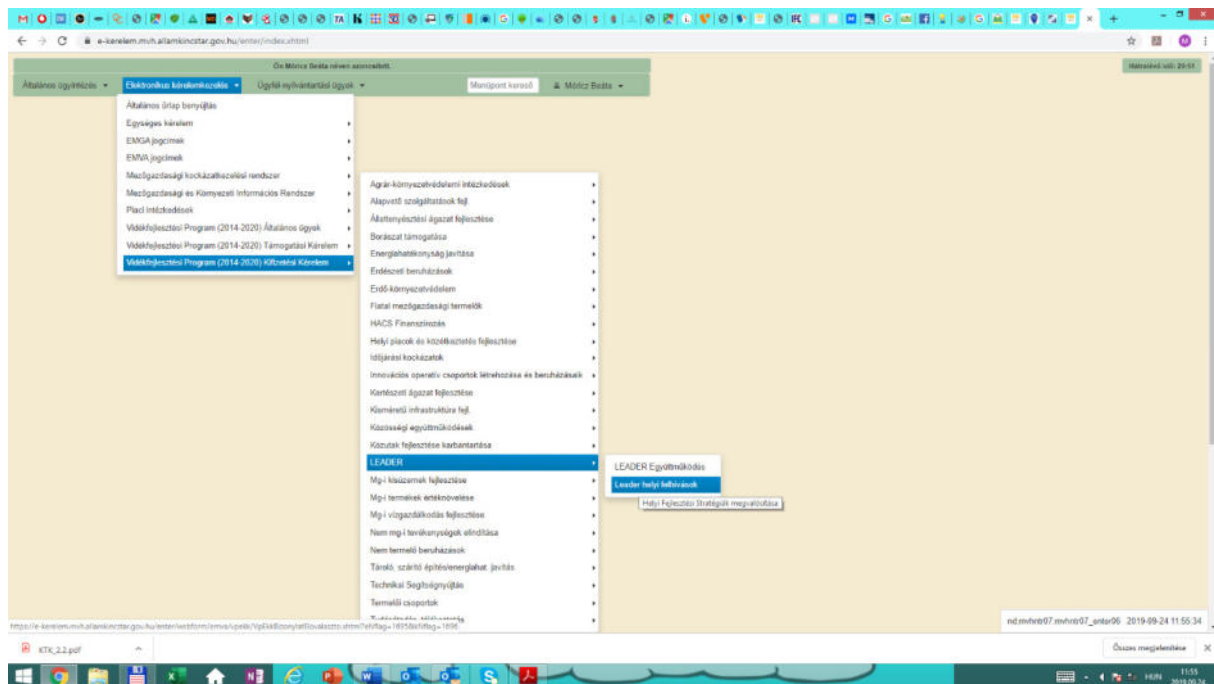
e-kerelem.mvh.allamkincstar.gov.hu/enter/index.xhtml

Ön Móricz Beáta néven azonosított.

Hátralévő idő: 20:51

Általános ügyintézés ▾ Elektronikus kérelemkezelés ▾ Ügyfél-nyilvántartási ügyek ▾ Menüpont kereső Móricz Beáta ▾

Általános űrlap benyújtás
Egységes kérelem
EMGA jogcímek
EMVA jogcímek
Mezőgazdasági kockázatkezelési rendszer
Mezőgazdasági és Környezeti Információs Rendszer
Piaci intézkedések
Vidékfejlesztési Program (2014-2020) Általános ügyek
Vidékfejlesztési Program (2014-2020) Támogatási Kérelem
Vidékfejlesztési Program (2014-2020) Kifizetési Kérelem

Agrár-környezetvédelmi intézkedések
Alapvető szolgáltatások fejl.
Állattenyésztési ágazat fejlesztése
Borászat támogatása
Energiahatékonyság javítása
Erdészeti beruházások
Erdő-környezetvédelem
Fiatal mezőgazdasági termelők
HACS Finanszírozás
Helyi piacok és közellátás fejlesztése
Időjárási kockázatok
Innovációs operatív csoportok létrehozása és beruházásaik
Kertészeti ágazat fejlesztése
Kisméretű infrastruktúra fejl.
Közösségi együttműködések
Közutak fejlesztése karbantartása
LEADER
Mg-i kisüzemek fejlesztése
Mg-i termékek értéknövelése
Mg-i vízgazdálkodás fejlesztése
Nem mg-i tevékenységek elindítása
Nem termelő beruházások
Tároló, szárító építés/energiahat. javítás
Technikai Segítségnyújtás
Termelői csoportok
Turisztikai tevékenység

LEADER Együttműködés
Leader helyi felhívások

Helyi Fejlesztési Stratégiák megvalósítása

https://e-kerelem.mvh.allamkincstar.gov.hu/enter/webform/emva/vpelk/VpEkHfsonysttfilvalaszto.xhtml?efofTag=1695&efofTag=1696

nd:mvhnb07:mvhnb07_enter06 2019-09-24 11:55:34

KTK_2.2.pdf

Összes megjelenítése

HUN 11:55 2019.09.24